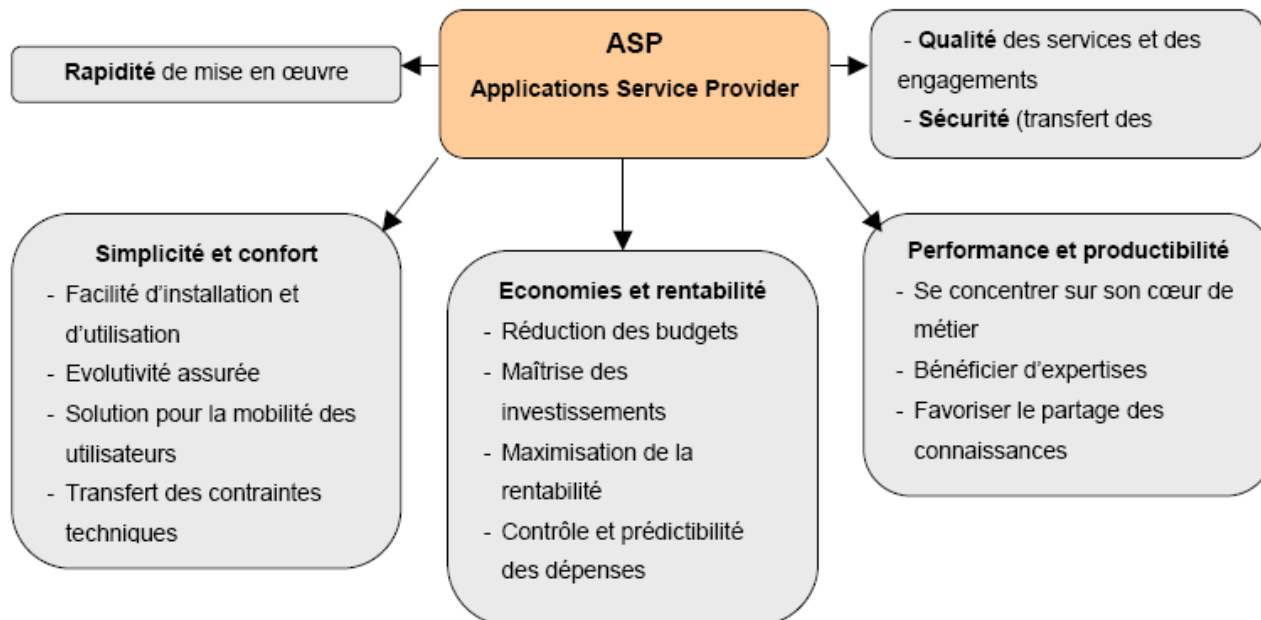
ASP
Applications Service Provider

Rapidité de mise en œuvre

- Qualité des services et des engagements
- Sécurité (transfert des

Simplicité et confort
- Facilité d'installation et d'utilisation
- Evolutivité assurée
- Solution pour la mobilité des utilisateurs
- Transfert des contraintes techniques

Economies et rentabilité
- Réduction des budgets
- Maîtrise des investissements
- Maximisation de la rentabilité
- Contrôle et prédictibilité des dépenses

Performance et productibilité
- Se concentrer sur son cœur de métier
- Bénéficier d'expertises
- Favoriser le partage des connaissances